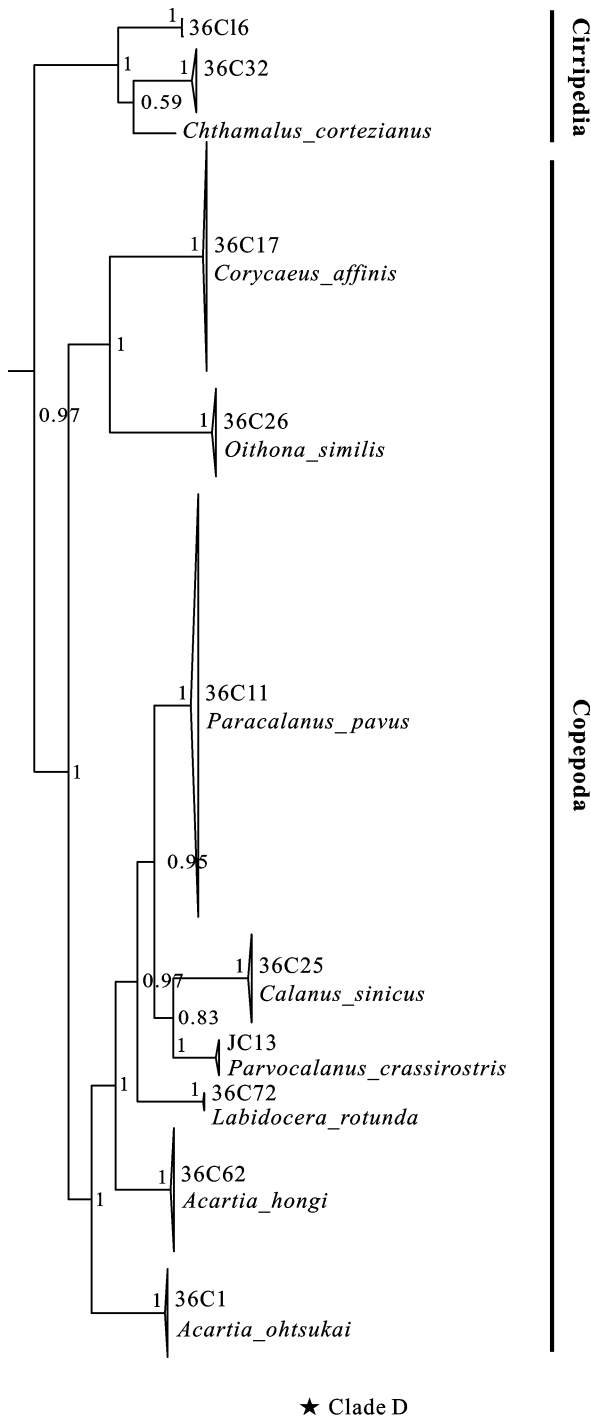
1 36Cl6
1
1 36C32
0.59
Chthamalus_cortezianus
Cirripedia

1 36C17
Corycaeus_affinis
1
0.97
1 36C26
Oithona_similis

1 36C11
Paracalanus_pavus
1
0.95
1 36C25
0.97
Calanus_sinicus
0.83
JC13
1
Parvocalanus_crassirostris
1
1 36C72
Labidocera_rotunda
1 36C62
Acartia_hongi
1
1 36C1
Acartia_ohtsukai
Copepoda

★ Clade D